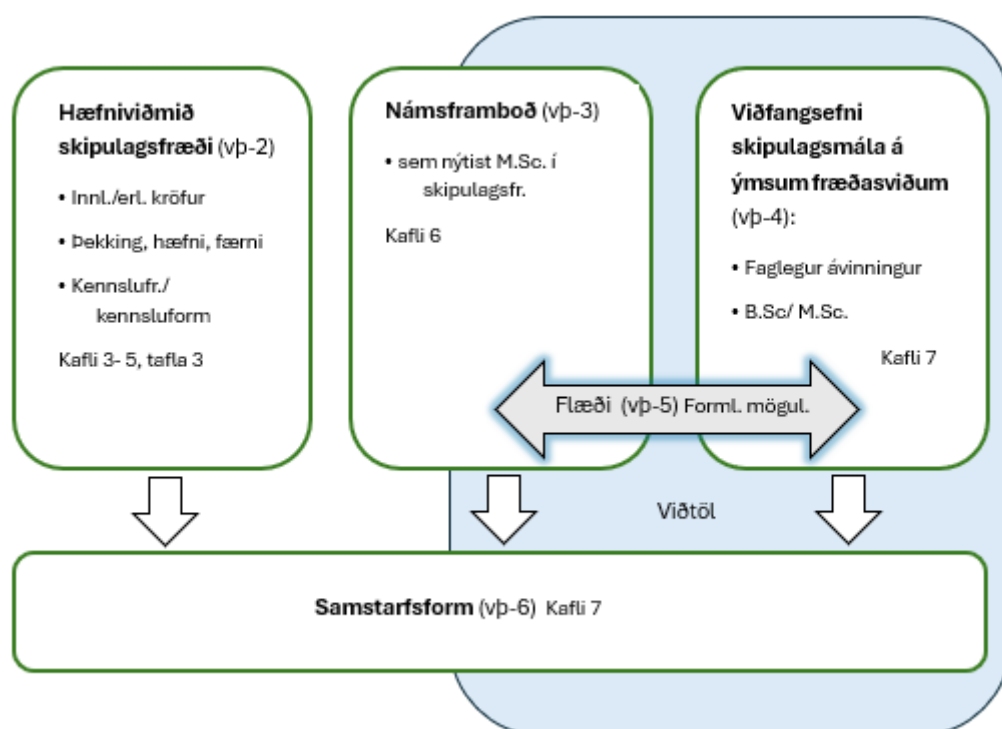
**Hæfniviðmið skipulagsfræði** (vþ-2)

• Innl./erl. kröfur

• Þekking, hæfni, færni

• Kennslufr./ kennsluform

Kafli 3- 5, tafla 3

**Námsframboð** (vþ-3)

• sem nýtist M.Sc. í skipulagsfr.

Kafli 6

**Viðfangsefni skipulagsmála á ýmsum fræðasviðum** (vþ-4):

• Faglegur ávinningur

• B.Sc/ M.Sc.

Kafli 7

Flæði (vþ-5) Forml. mögul.

Viðtöl

**Samstarfsform** (vþ-6) Kafli 7